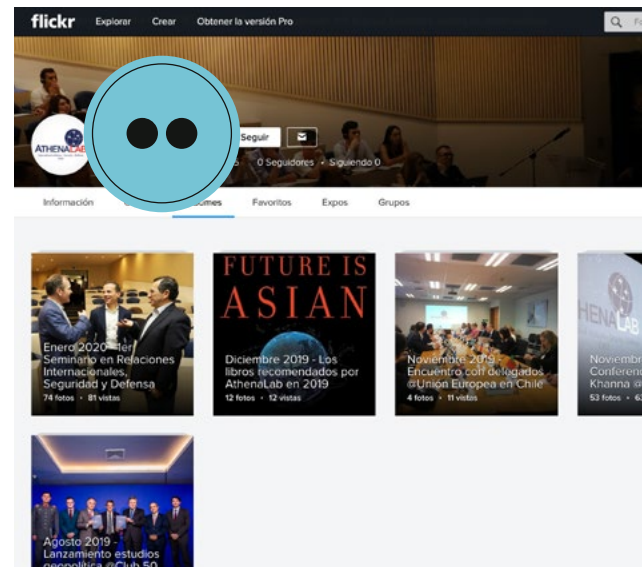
flickr Explorar Crear Obtener la versión Pro

Fo

ATHENALAB

Seguir

0 Seguidores • Siguiendo 0

Información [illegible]bumes Favoritos Expos Grupos

Enero 2020 - 1er Seminario en Relaciones Internacionales, Seguridad y Defensa
74 fotos • 81 vistas

FUTURE IS ASIAN

Diciembre 2019 - Los libros recomendados por AthenaLab en 2019
12 fotos • 12 vistas

Noviembre 2019 - Encuentro con delegados @Unión Europea en Chile
4 fotos • 11 vistas

HENALAB

Noviembr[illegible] Conferen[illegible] Khanna @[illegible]
53 fotos • 6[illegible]

Agosto 2019 - Lanzamiento estudios geopolítica @Club 50